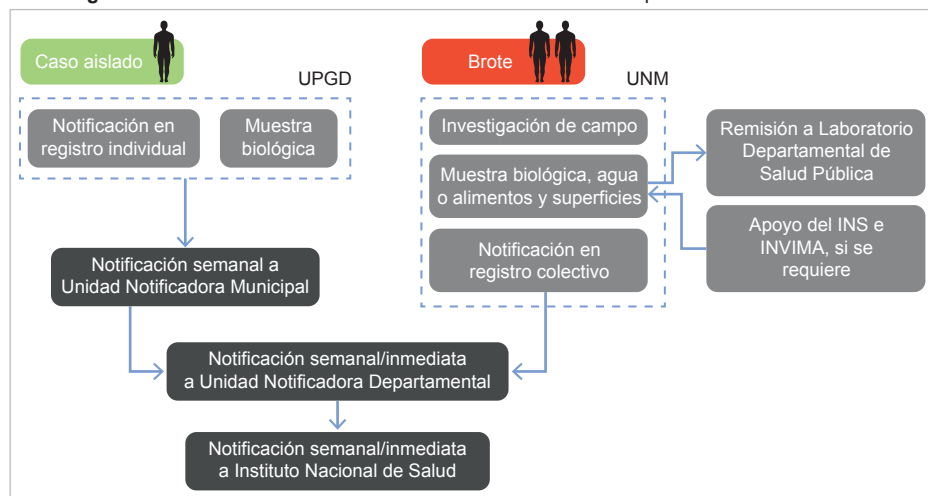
Caso aislado

UPGD

Notificación en registro individual

Muestra biológica

Notificación semanal a Unidad Notificadora Municipal

Brote

UNM

Investigación de campo

Muestra biológica, agua o alimentos y superficies

Notificación en registro colectivo

Remisión a Laboratorio Departamental de Salud Pública

Apoyo del INS e INVIMA, si se requiere

Notificación semanal/inmediata a Unidad Notificadora Departamental

Notificación semanal/inmediata a Instituto Nacional de Salud